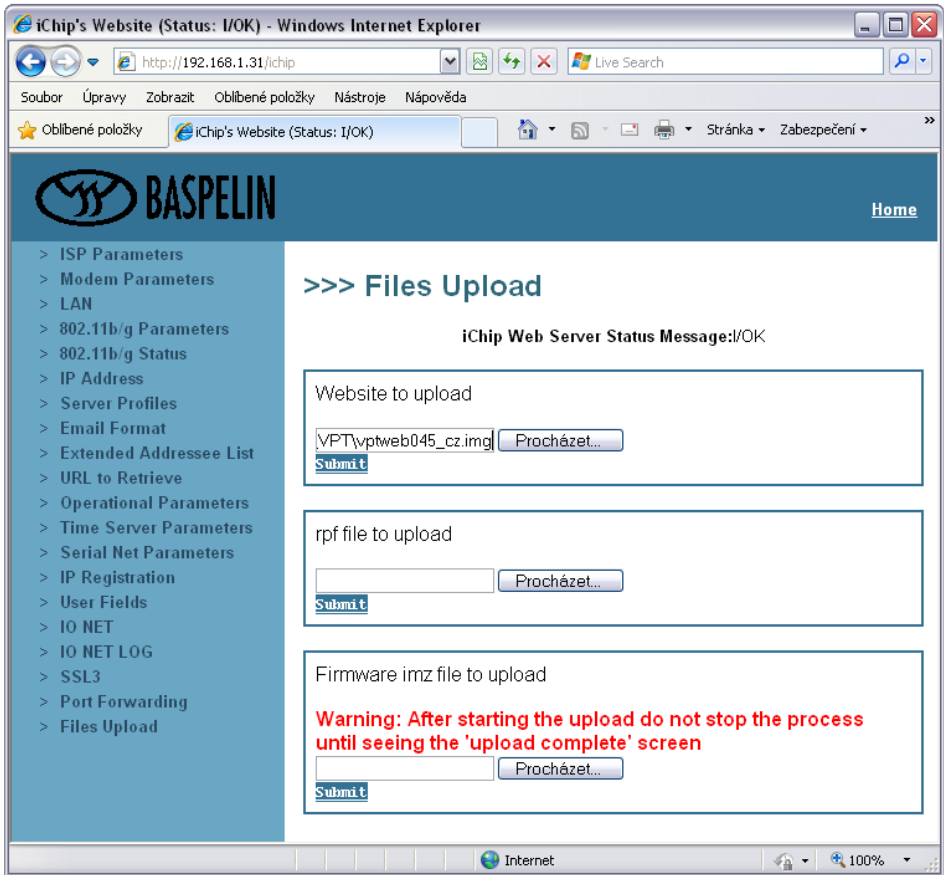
iChip's Website (Status: I/OK) - Windows Internet Explorer

http://192.168.1.31/ichip

Live Search

Soubor Úpravy Zobrazit Oblíbené položky Nástroje Nápověda

Oblíbené položky iChip's Website (Status: I/OK)

Stránka Zabezpečení

BASPELIN

Home

> ISP Parameters
> Modem Parameters
> LAN
> 802.11b/g Parameters
> 802.11b/g Status
> IP Address
> Server Profiles
> Email Format
> Extended Addressee List
> URL to Retrieve
> Operational Parameters
> Time Server Parameters
> Serial Net Parameters
> IP Registration
> User Fields
> IO NET
> IO NET LOG
> SSL3
> Port Forwarding
> Files Upload

>>> Files Upload

iChip Web Server Status Message:I/OK

Website to upload

VPT\vptweb045_cz.img Procházet...

Submit

rpf file to upload

Procházet...

Submit

Firmware imz file to upload

Warning: After starting the upload do not stop the process until seeing the 'upload complete' screen

Procházet...

Submit

Internet

100%